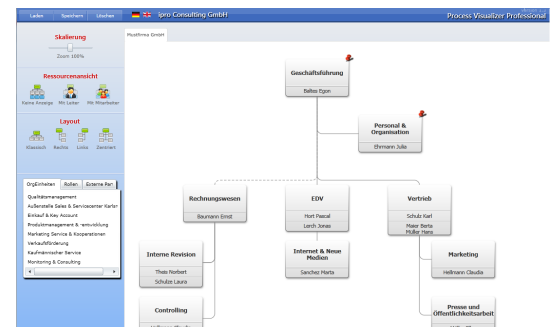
Laden Speichern Löschen

ipro Consulting GmbH

Process Visualizer Professional

Skalierung

Zoom 100%

Ressourcenansicht

Keine Anzeige Mit Leiter Mit Mitarbeiter

Layout

Klassisch Rechts Links Zentriert

OrgEinheiten Rollen Externe Per

Qualitätsmanagement
Außenstelle Sales & Servicecenter Karlsr
Einkauf & Key Account
Produktmanagement & -entwicklung
Marketing Service & Kooperationen
Verkaufsförderung
Kaufmännischer Service
Monitoring & Consulting

Musterfirma GmbH

Geschäftsführung
Baltes Egon

Personal & Organisation
Ehrmann Julia

Rechnungswesen
Baumann Ernst

EDV
Hort Pascal
Lerch Jonas

Vertrieb
Schulz Karl
Maier Berta
Müller Hans

Interne Revision
Theis Norbert
Schulze Laura

Internet & Neue Medien
Sanchez Marta

Marketing
Hellmann Claudia

Controlling
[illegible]

Presse und Öffentlichkeitsarbeit
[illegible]